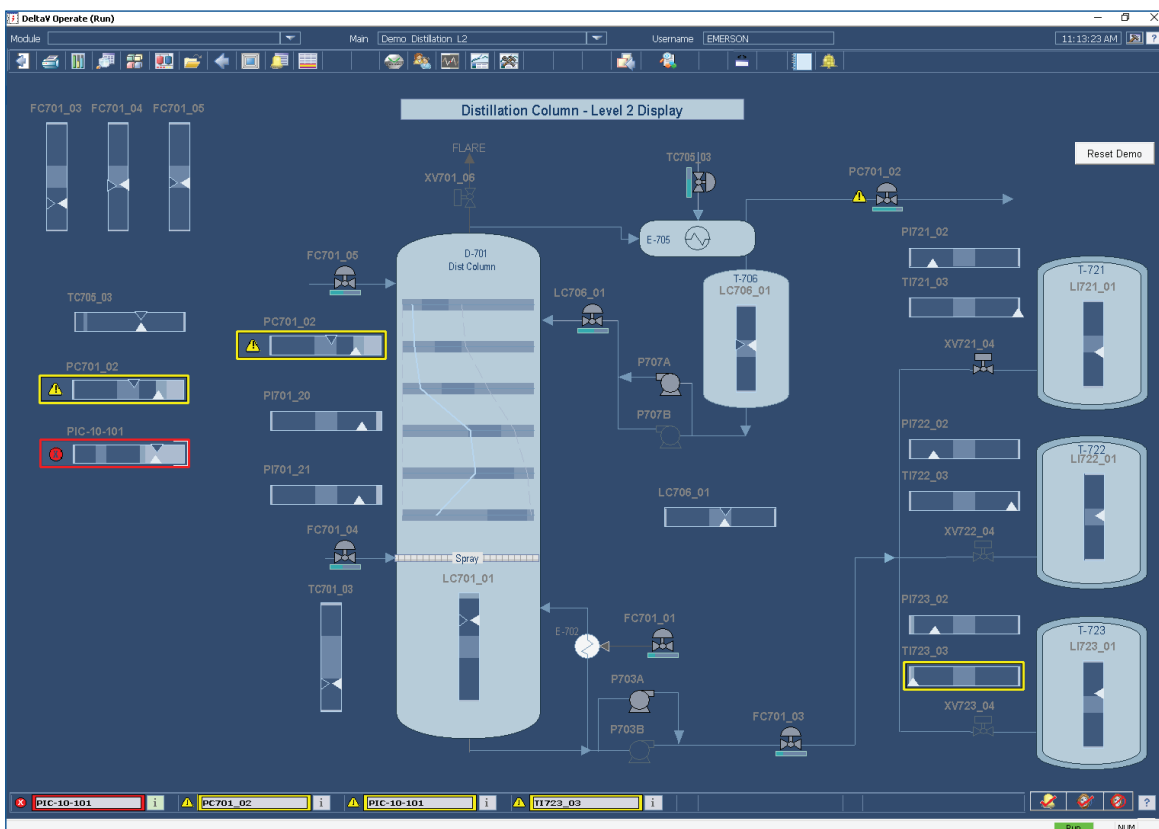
DeltaV Operate (Run)

Module Main Demo Distillation L2 Username EMERSON 11:13:23 AM ?

Distillation Column - Level 2 Display

Reset Demo

FC701_03 FC701_04 FC701_05

TC705_03

PC701_02

PIC-10-101

FLARE

XV701_06

TC705_03

PC701_02

E-705

FC701_05

D-701
Dist Column

T-706
LC706_01

LC706_01

PC701_02

P707A

P707B

PI701_20

PI701_21

LC706_01

FC701_04

Spray

LC701_01

TC701_03

E-702

FC701_01

P703A

P703B

FC701_03

PI721_02

TI721_03

T-721
LI721_01

XV721_04

PI722_02

TI722_03

T-722
LI722_01

XV722_04

PI723_02

TI723_03

T-723
LI723_01

XV723_04

PIC-10-101 i PC701_02 i PIC-10-101 i TI723_03 i ?

Run NUM